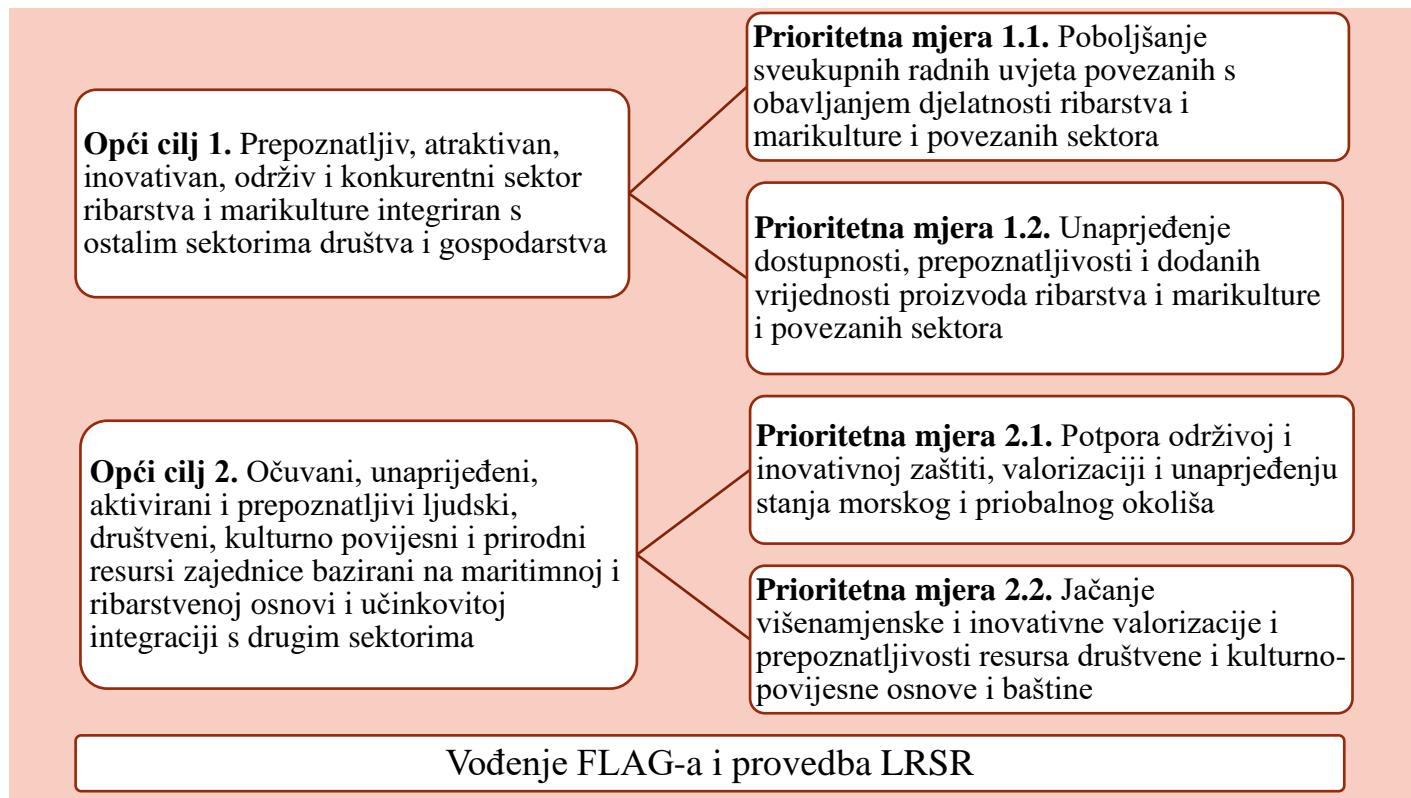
**Opći cilj 1.** Prepoznatljiv, atraktivan, inovativan, održiv i konkurentni sektor ribarstva i marikulture integriran s ostalim sektorima društva i gospodarstva

**Prioritetna mjera 1.1.** Poboljšanje sveukupnih radnih uvjeta povezanih s obavljanjem djelatnosti ribarstva i marikulture i povezanih sektora

**Prioritetna mjera 1.2.** Unaprjeđenje dostupnosti, prepoznatljivosti i dodanih vrijednosti proizvoda ribarstva i marikulture i povezanih sektora

**Opći cilj 2.** Očuvani, unaprijeđeni, aktivirani i prepoznatljivi ljudski, društveni, kulturno povijesni i prirodni resursi zajednice bazirani na maritimnoj i ribarstvenoj osnovi i učinkovitoj integraciji s drugim sektorima

**Prioritetna mjera 2.1.** Potpora održivoj i inovativnoj zaštiti, valorizaciji i unaprjeđenju stanja morskog i priobalnog okoliša

**Prioritetna mjera 2.2.** Jačanje višenamjenske i inovativne valorizacije i prepoznatljivosti resursa društvene i kulturno-povijesne osnove i baštine

Vođenje FLAG-a i provedba LRSR